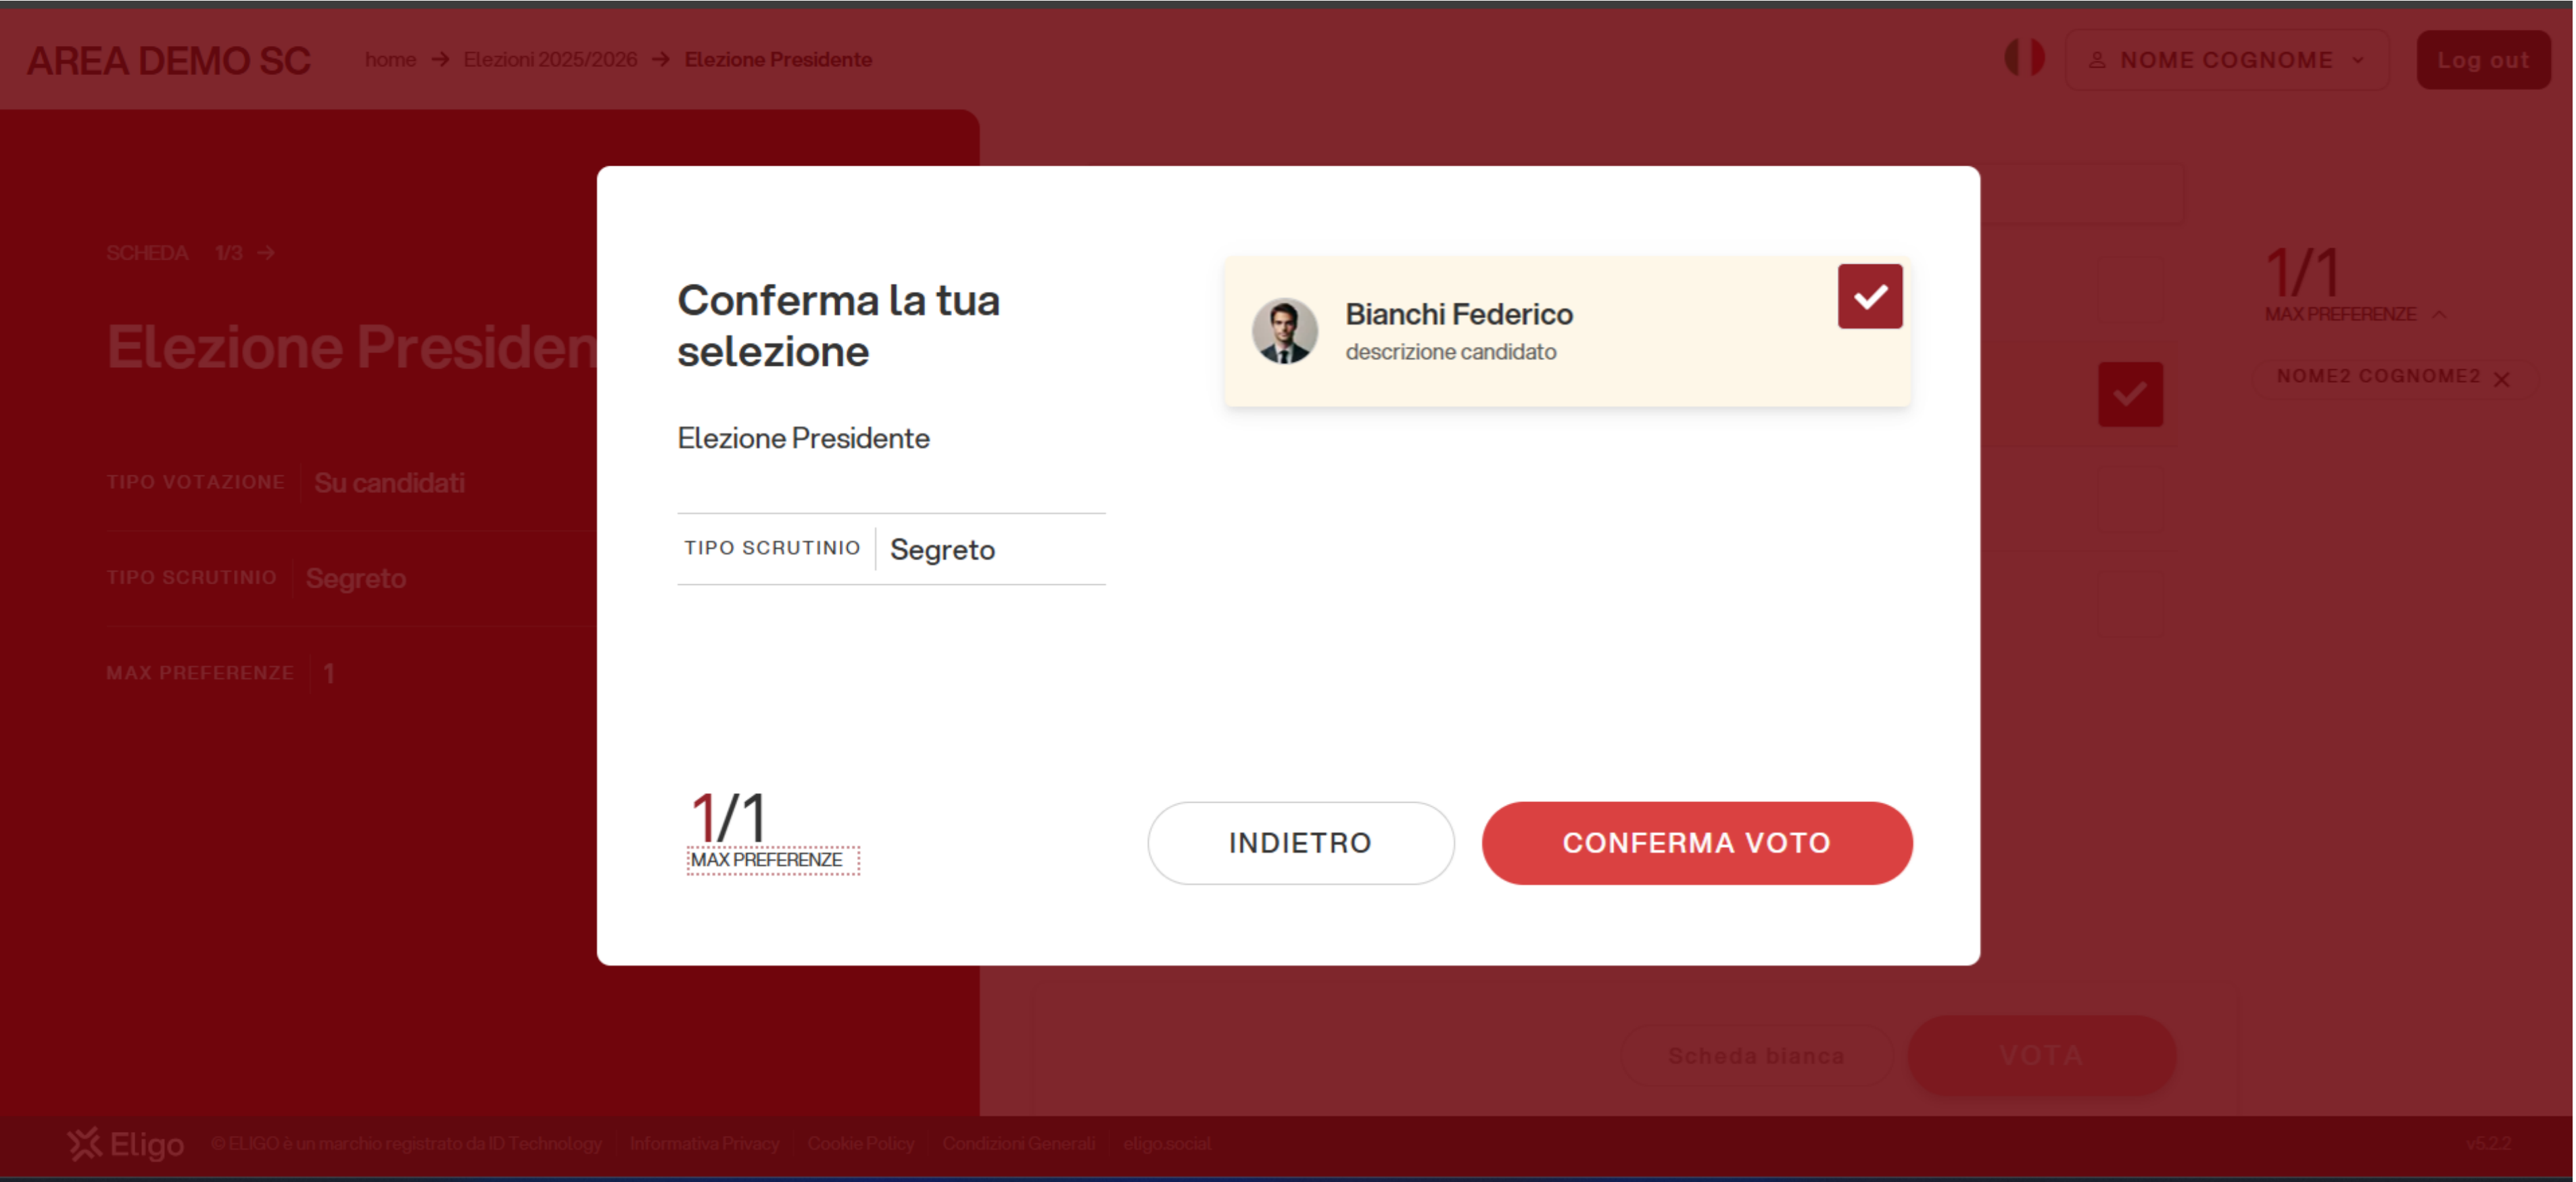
AREA DEMO SC home → Elezioni 2025/2026 → Elezione Presidente

NOME COGNOME

Log out

SCHEDA 1/3 →

Elezione Presiden

TIPO VOTAZIONE Su candidati

TIPO SCRUTINIO Segreto

MAX PREFERENZE 1

1/1
MAX PREFERENZE

NOME2 COGNOME2 ×

Conferma la tua selezione

Elezione Presidente

| TIPO SCRUTINIO | Segreto |
|---|---|

Bianchi Federico
descrizione candidato

1/1
MAX PREFERENZE

INDIETRO

CONFERMA VOTO

Scheda bianca

VOTA

Eligo © ELIGO è un marchio registrato da ID Technology | Informativa Privacy | Cookie Policy | Condizioni Generali | eligo.social

v5.2.2